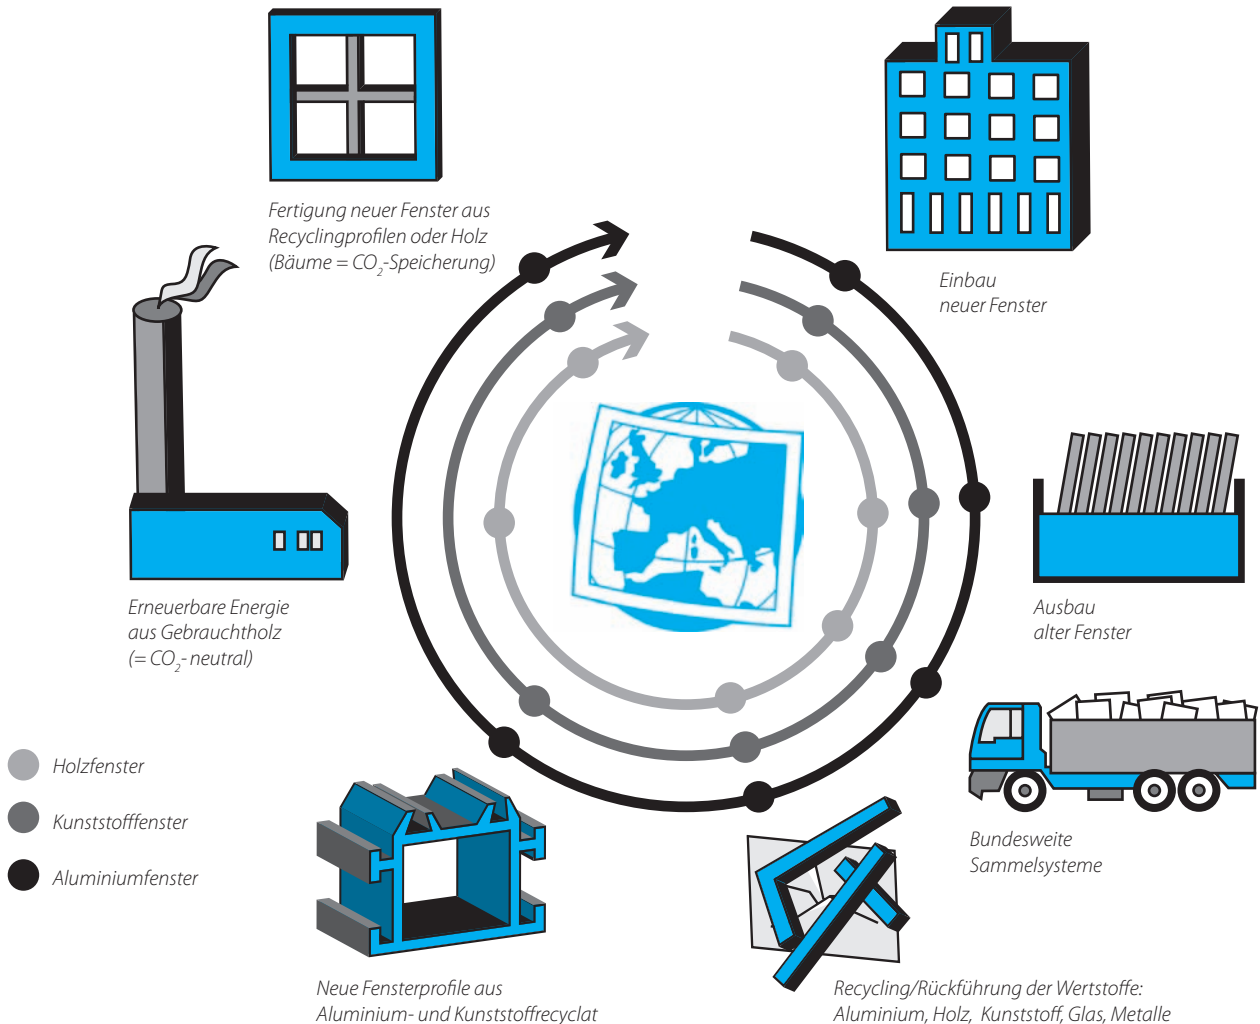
Fertigung neuer Fenster aus Recyclingprofilen oder Holz (Bäume = $CO_2$-Speicherung)

Einbau neuer Fenster

Erneuerbare Energie aus Gebrauchtholz (= $CO_2$- neutral)

Ausbau alter Fenster

Bundesweite Sammelsysteme

Holzfenster

Kunststofffenster

Aluminiumfenster

Neue Fensterprofile aus Aluminium- und Kunststoffrecyclat

Recycling/Rückführung der Wertstoffe: Aluminium, Holz, Kunststoff, Glas, Metalle